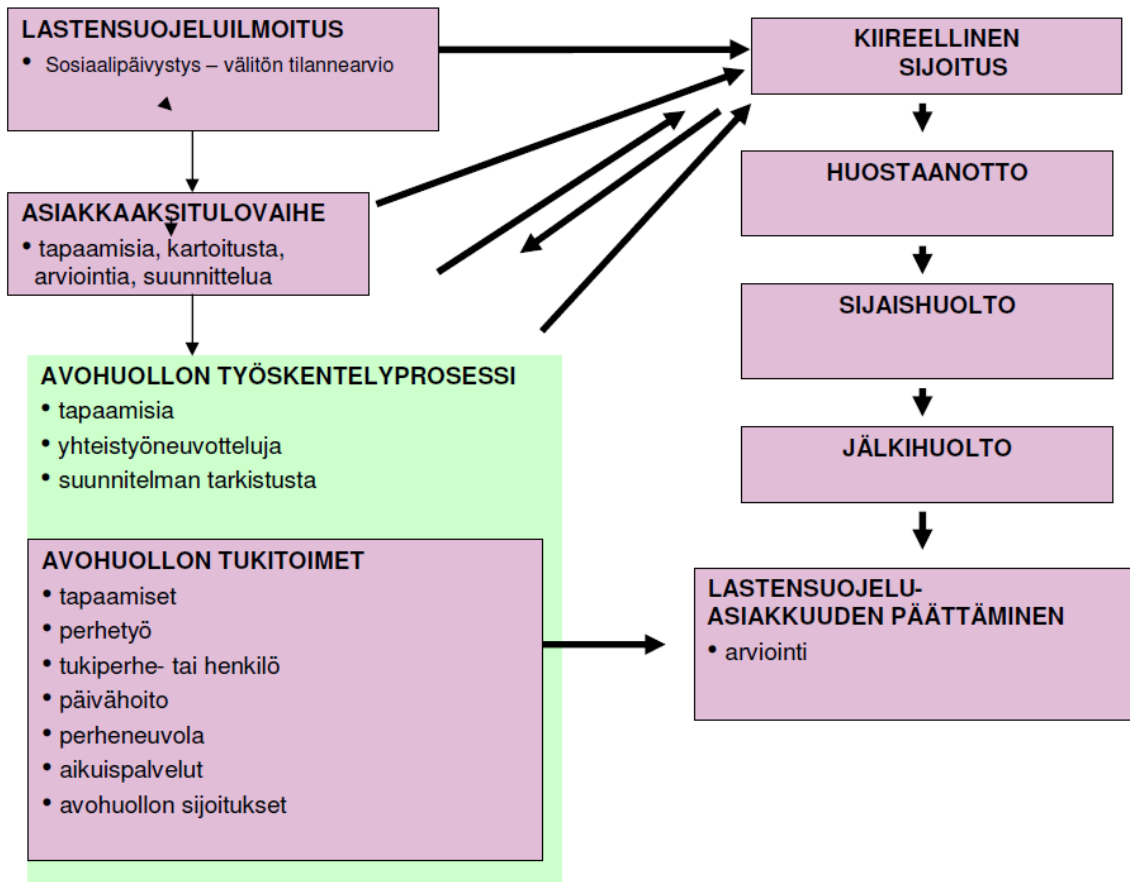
LASTENSUOJELUILMOITUS
• Sosiaalipäivystys – välitön tilannearvio

KIIREELLINEN SIJOITUS

ASIAKKAAKSITULOVAIHE
• tapaamisia, kartoitusta, arviointia, suunnittelua

HUOSTAANOTTO

SIJAISHUOLTO

AVOHUOLLON TYÖSKENTELYPROSESSI
• tapaamisia
• yhteistyöneuvotteluja
• suunnitelman tarkistusta

JÄLKIHUOLTO

AVOHUOLLON TUKITOIMET
• tapaamiset
• perhetyö
• tukiperhe- tai henkilö
• päivähoito
• perheneuvola
• aikuispalvelut
• avohuollon sijoitukset

LASTENSUOJELUASIAKKUUDEN PÄÄTTÄMINEN
• arviointi